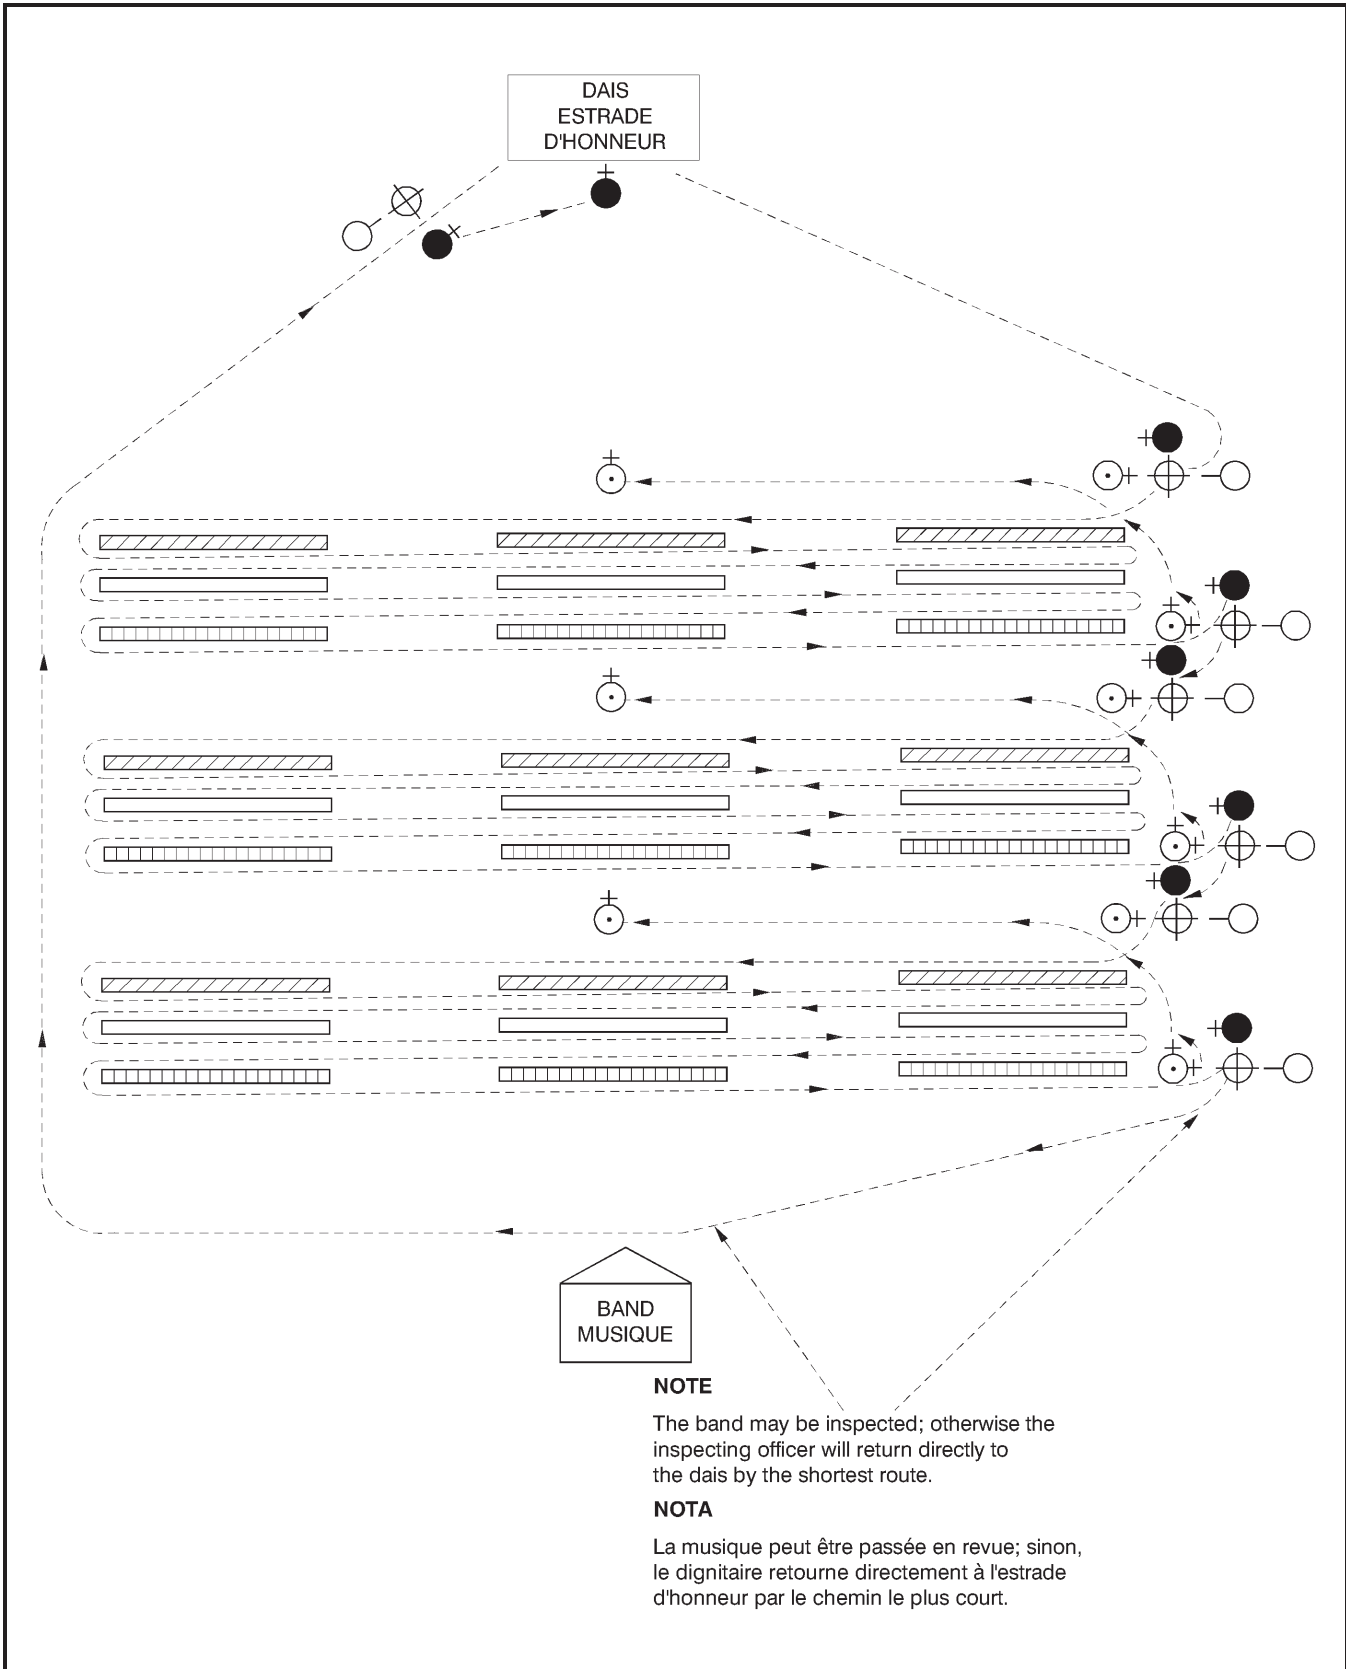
DAIS
ESTRADE
D'HONNEUR

BAND
MUSIQUE

NOTE

The band may be inspected; otherwise the inspecting officer will return directly to the dais by the shortest route.

NOTA

La musique peut être passée en revue; sinon, le dignitaire retourne directement à l'estrade d'honneur par le chemin le plus court.